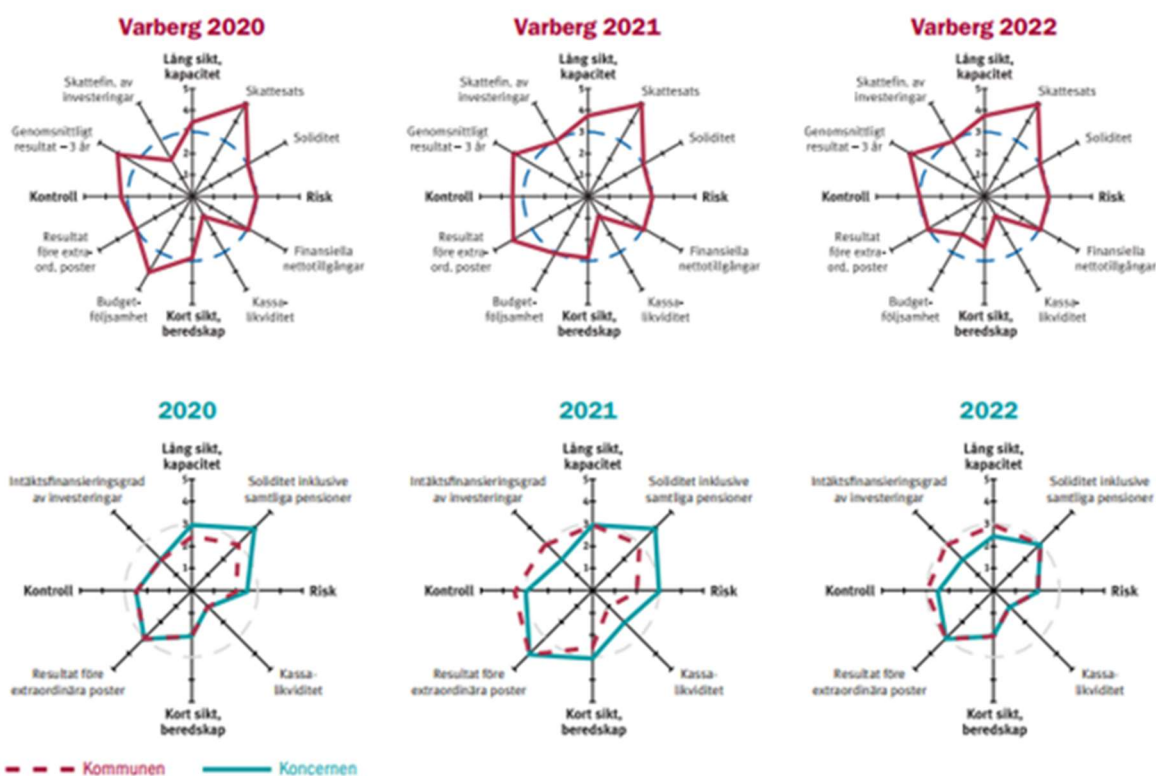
Varberg 2020

Lång sikt, kapacitet
Skattesats
Soliditet
Risk
Finansiella nettotillgångar
Kassalikviditet
Kort sikt, beredskap
Budgetföljsamhet
Resultat före extraord. poster
Kontroll
Genomsnittligt resultat – 3 år
Skattefin. av investeringar
1 2 3 4 5

Varberg 2021

Lång sikt, kapacitet
Skattesats
Soliditet
Risk
Finansiella nettotillgångar
Kassalikviditet
Kort sikt, beredskap
Budgetföljsamhet
Resultat före extraord. poster
Kontroll
Genomsnittligt resultat – 3 år
Skattefin. av investeringar
1 2 3 4 5

Varberg 2022

Lång sikt, kapacitet
Skattesats
Soliditet
Risk
Finansiella nettotillgångar
Kassalikviditet
Kort sikt, beredskap
Budgetföljsamhet
Resultat före extraord. poster
Kontroll
Genomsnittligt resultat – 3 år
Skattefin. av investeringar
1 2 3 4 5

2020

Lång sikt, kapacitet
Soliditet inklusive samtliga pensioner
Risk
Kassalikviditet
Kort sikt, beredskap
Resultat före extraordinära poster
Kontroll
Intäktsfinansieringsgrad av investeringar
1 2 3 4 5

2021

Lång sikt, kapacitet
Soliditet inklusive samtliga pensioner
Risk
Kassalikviditet
Kort sikt, beredskap
Resultat före extraordinära poster
Kontroll
Intäktsfinansieringsgrad av investeringar
1 2 3 4 5

2022

Lång sikt, kapacitet
Soliditet inklusive samtliga pensioner
Risk
Kassalikviditet
Kort sikt, beredskap
Resultat före extraordinära poster
Kontroll
Intäktsfinansieringsgrad av investeringar
1 2 3 4 5

Kommunen
Koncernen